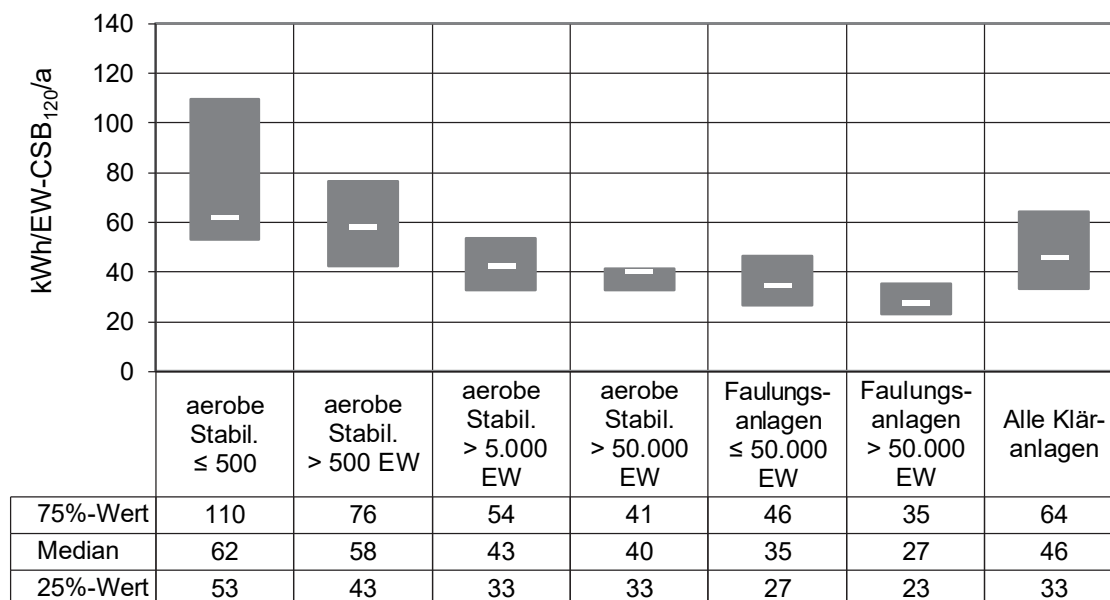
140
120
100
80
60
40
20
0

kWh/EW-CSB$_{120}$/a

| | aerobe Stabil. ≤ 500 | aerobe Stabil. > 500 EW | aerobe Stabil. > 5.000 EW | aerobe Stabil. > 50.000 EW | Faulungsanlagen ≤ 50.000 EW | Faulungsanlagen > 50.000 EW | Alle Kläranlagen |
|---|---|---|---|---|---|---|---|
| 75%-Wert | 110 | 76 | 54 | 41 | 46 | 35 | 64 |
| Median | 62 | 58 | 43 | 40 | 35 | 27 | 46 |
| 25%-Wert | 53 | 43 | 33 | 33 | 27 | 23 | 33 |